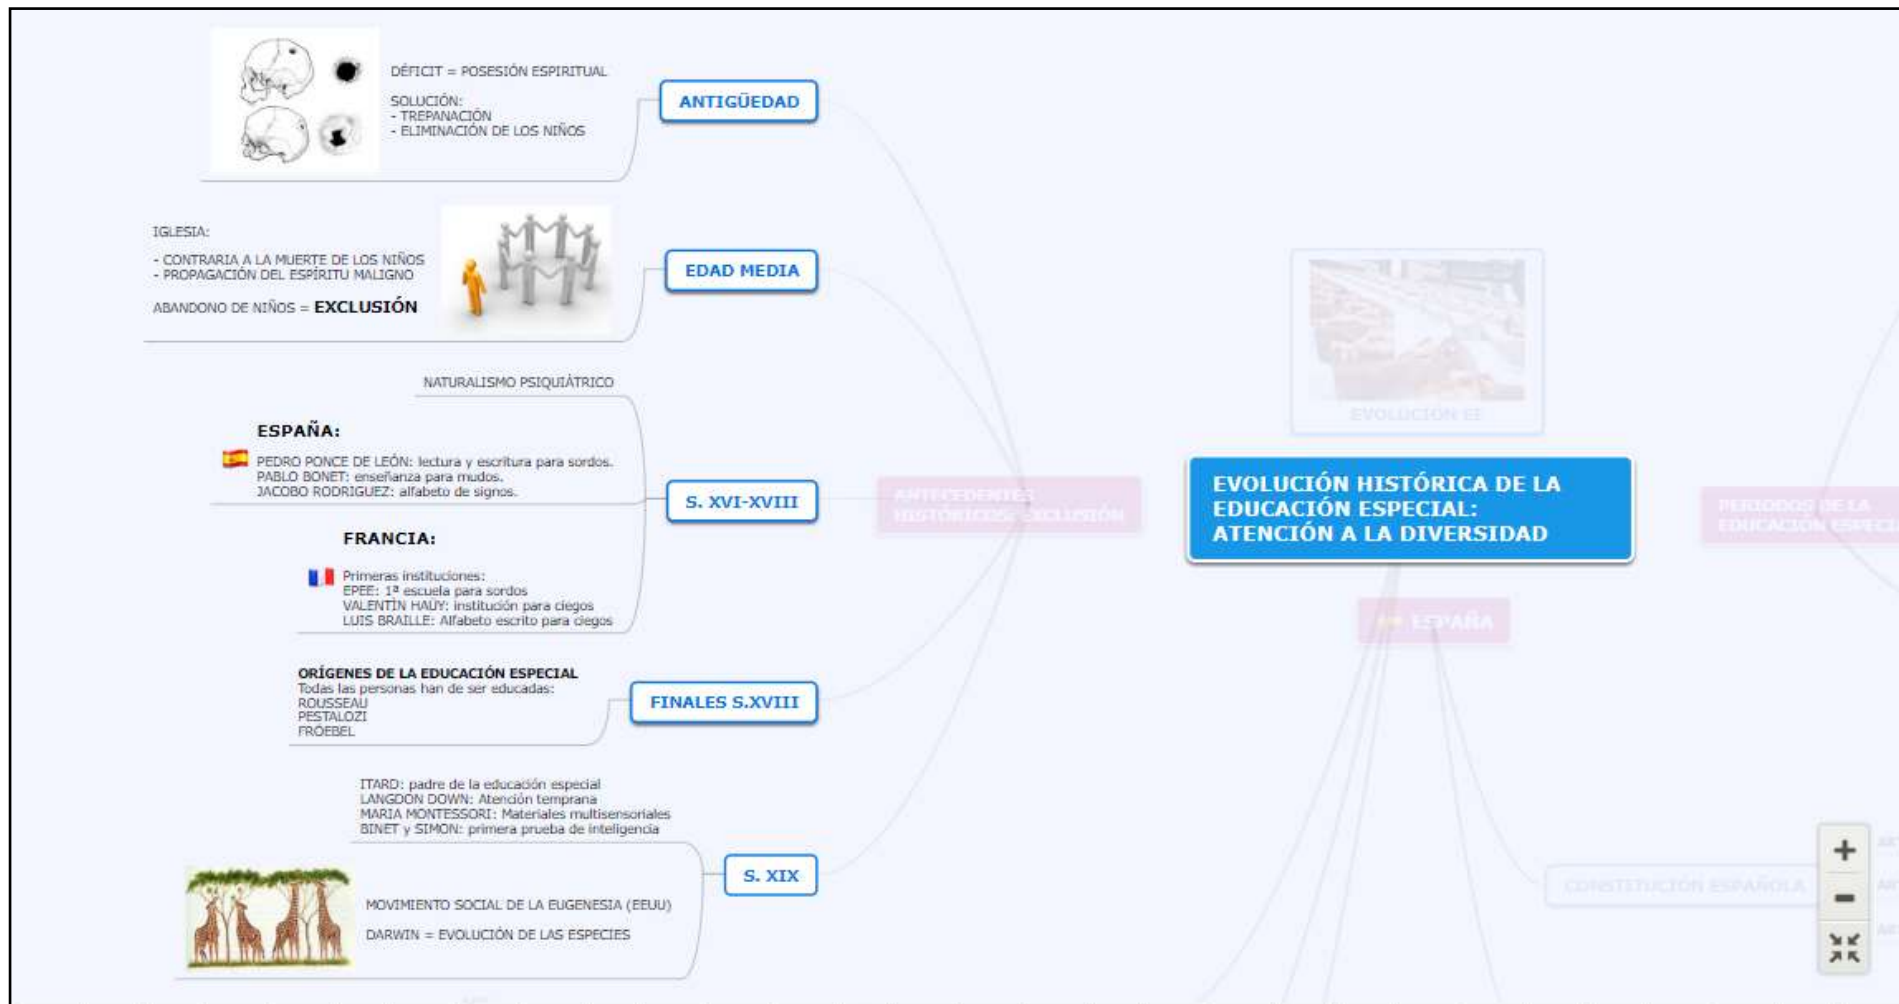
DÉFICIT = POSESIÓN ESPIRITUAL

SOLUCIÓN:
- TREPANACIÓN
- ELIMINACIÓN DE LOS NIÑOS

ANTIGÜEDAD

IGLESIA:

- CONTRARIA A LA MUERTE DE LOS NIÑOS
- PROPAGACIÓN DEL ESPÍRITU MALIGNO

ABANDONO DE NIÑOS = EXCLUSIÓN

EDAD MEDIA

NATURALISMO PSIQUIÁTRICO

ESPAÑA:

PEDRO PONCE DE LEÓN: lectura y escritura para sordos.
PABLO BONET: enseñanza para mudos.
JACOBO RODRIGUEZ: alfabeto de signos.

S. XVI-XVIII

FRANCIA:

Primeras instituciones:
EPEE: 1ª escuela para sordos
VALENTÍN HAÜY: institución para ciegos
LUIS BRAILLE: Alfabeto escrito para ciegos

ORÍGENES DE LA EDUCACIÓN ESPECIAL
Todas las personas han de ser educadas:
ROUSSEAU
PESTALOZI
FRÖEBEL

FINALES S.XVIII

ITARD: padre de la educación especial
LANGDON DOWN: Atención temprana
MARIA MONTESSORI: Materiales multisensoriales
BINET y SIMON: primera prueba de inteligencia

S. XIX

MOVIMIENTO SOCIAL DE LA EUGENESIA (EEUU)

DARWIN = EVOLUCIÓN DE LAS ESPECIES

ANTECEDENTES HISTÓRICOS: EXCLUSIÓN

EVOLUCIÓN EE

EVOLUCIÓN HISTÓRICA DE LA EDUCACIÓN ESPECIAL: ATENCIÓN A LA DIVERSIDAD

PERIODOS DE LA EDUCACIÓN ESPEC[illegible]

ESPAÑA

CONSTITUCIÓN ESPAÑOLA

+
-